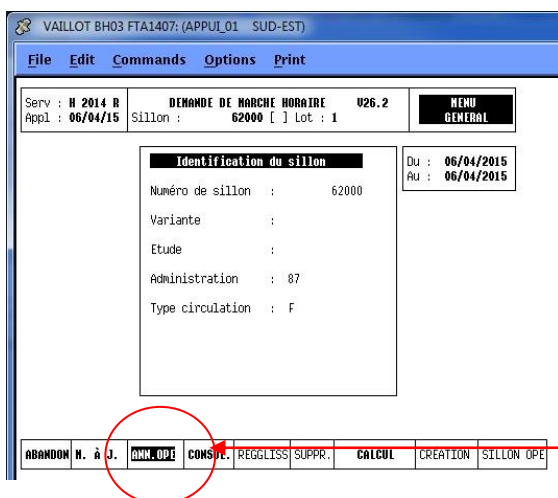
VAILLOT BH03 FTA1407: (APPUI_01 SUD-EST)

File Edit Commands Options Print

Serv : H 2014 R
Appl : 06/04/15

DEMANDE DE MARCHE HORAIRE V26.2
Sillon : 62000 [ ] Lot : 1

MENU GENERAL

Identification du sillon

Numéro de sillon : 62000

Variante :

Etude :

Administration : 87

Type circulation : F

Du : 06/04/2015
Au : 06/04/2015

| ABANDON | M. À J. | ANN.OPE | CONSUL. | REGGLISS | SUPPR. | CALCUL | CREATION | SILLON OPE |
|---|---|---|---|---|---|---|---|---|